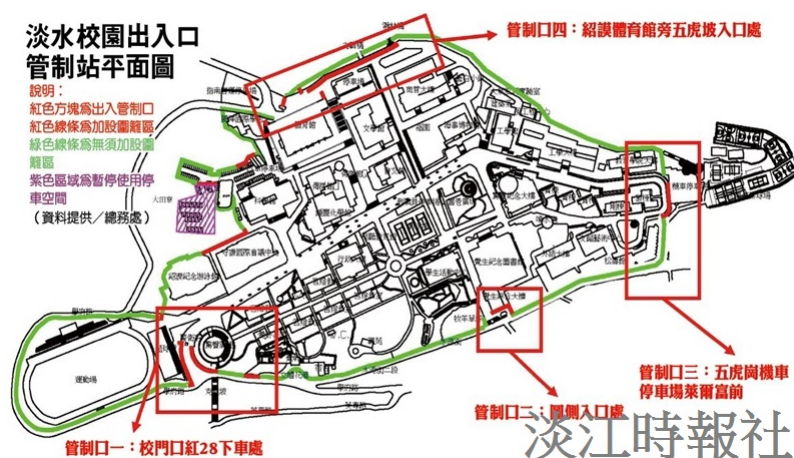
淡水校園出入口管制站平面圖

說明：
紅色方塊爲出入管制口
紅色線條爲加設圍籬區
綠色線條爲無須加設圍籬區
紫色區域爲暫停使用停車空間
（資料提供／總務處）

管制口四：紹謨體育館旁五虎坡入口處

管制口三：五虎崗機車停車場萊爾富前

管制口二：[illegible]側入口處

管制口一：校門口紅28下車處

淡江時報社